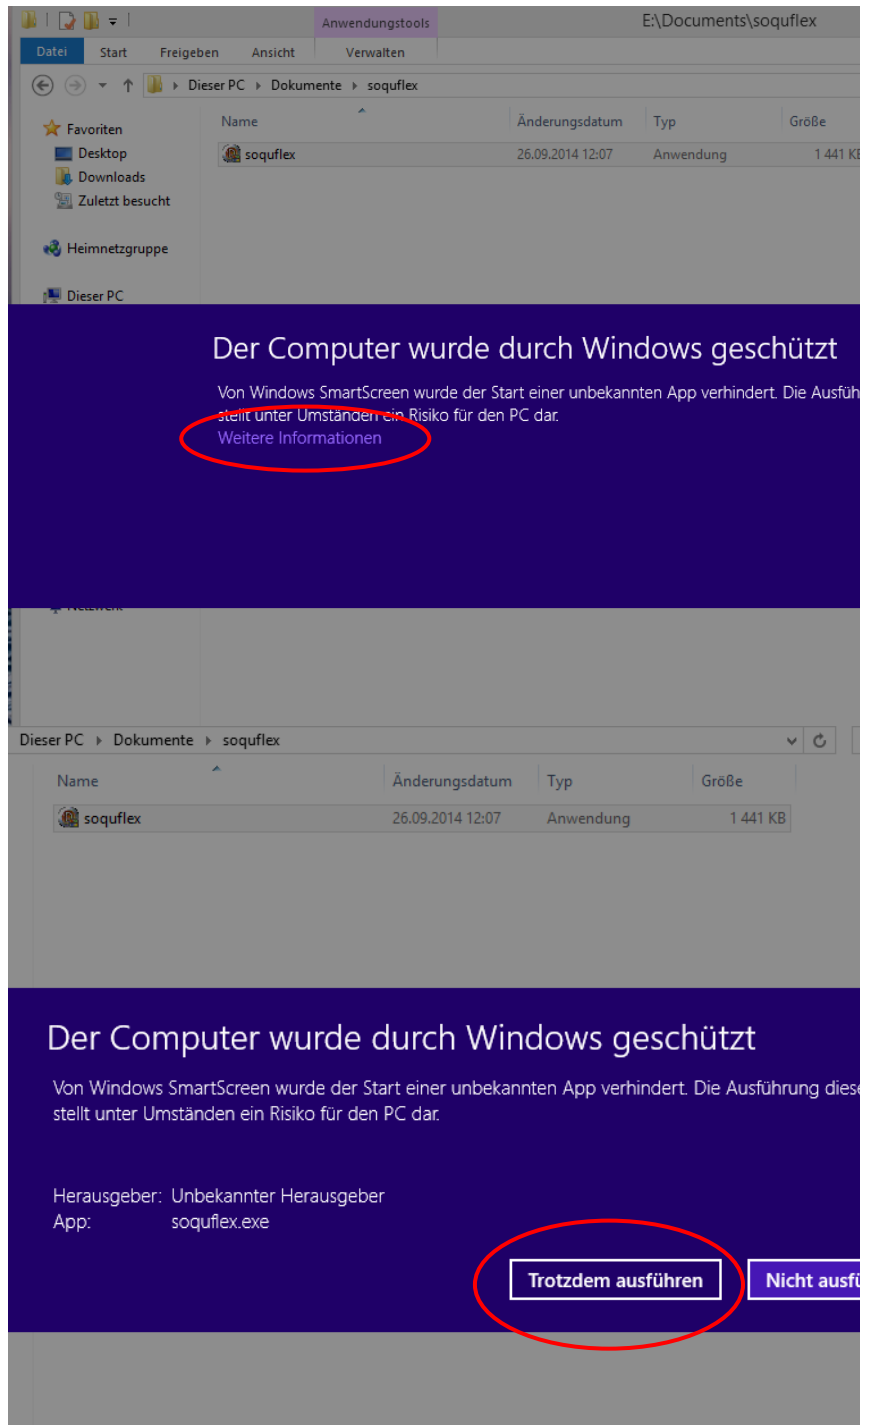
Anwendungstools
E:\Documents\soquflex
Datei Start Freigeben Ansicht Verwalten
Dieser PC ▸ Dokumente ▸ soquflex

Favoriten
Desktop
Downloads
Zuletzt besucht
Heimnetzgruppe
Dieser PC

| Name | Änderungsdatum | Typ | Größe |
|---|---|---|---|
| soquflex | 26.09.2014 12:07 | Anwendung | 1 441 K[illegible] |

Der Computer wurde durch Windows geschützt

Von Windows SmartScreen wurde der Start einer unbekannten App verhindert. Die Ausfüh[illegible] stellt unter Umständen ein Risiko für den PC dar.
Weitere Informationen

Netzwerk

Dieser PC ▸ Dokumente ▸ soquflex

| Name | Änderungsdatum | Typ | Größe |
|---|---|---|---|
| soquflex | 26.09.2014 12:07 | Anwendung | 1 441 KB |

Der Computer wurde durch Windows geschützt

Von Windows SmartScreen wurde der Start einer unbekannten App verhindert. Die Ausführung diese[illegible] stellt unter Umständen ein Risiko für den PC dar.

Herausgeber: Unbekannter Herausgeber
App: soquflex.exe

Trotzdem ausführen
Nicht ausfü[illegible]